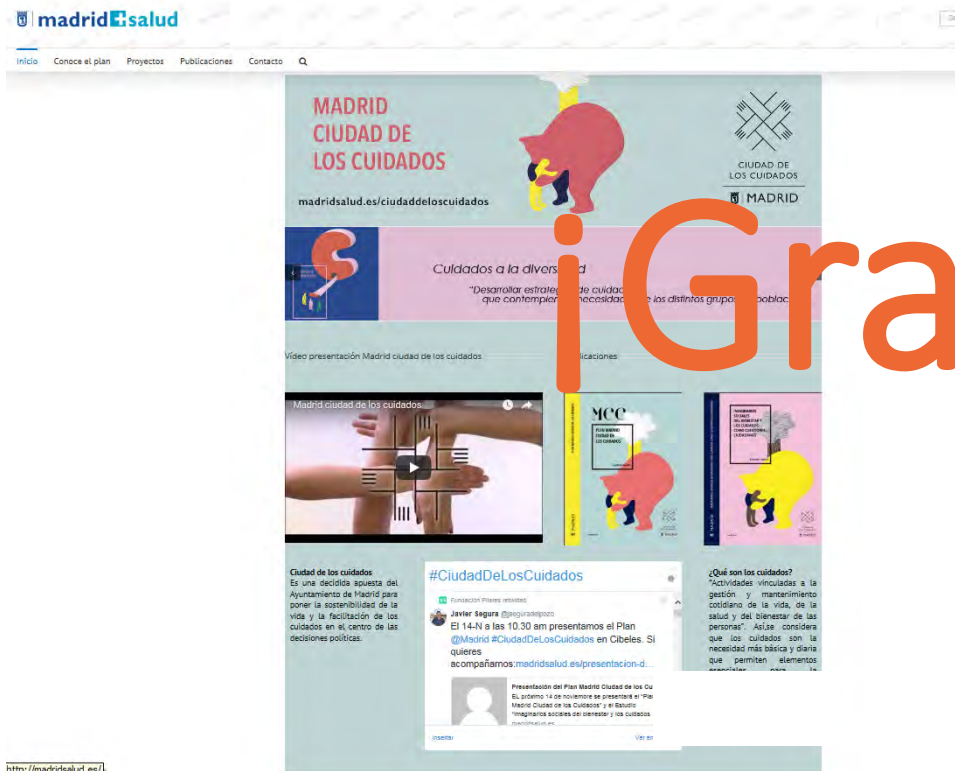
madrid salud

Inicio Conoce el plan Proyectos Publicaciones Contacto

MADRID CIUDAD DE LOS CUIDADOS

madridsalud.es/ciudaddeloscuidados

CIUDAD DE LOS CUIDADOS MADRID

Cuidados a la divers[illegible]d

"Desarrollar estrateg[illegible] de cuidad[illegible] que contemple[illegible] necesidad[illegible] de los distintos grupos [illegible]oblac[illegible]

¡Gra

Vídeo presentación Madrid ciudad de los cuidados

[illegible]licaciones

Madrid ciudad de los cuidados

MCC PLAN MADRID CIUDAD DE LOS CUIDADOS

IMAGINARIOS SOCIALES DEL BIENESTAR Y LOS CUIDADOS COMO CUESTIÓN CIUDADANA

Ciudad de los cuidados
Es una decidida apuesta del Ayuntamiento de Madrid para poner la sostenibilidad de la vida y la facilitación de los cuidados en el centro de las decisiones políticas.

#CiudadDeLosCuidados

Fundación Pilares retwitted

Javier Segura @jseguradelpozo

El 14-N a las 10.30 am presentamos el Plan @Madrid #CiudadDeLosCuidados en Cibeles. Si quieres acompañarnos:madridsalud.es/presentacion-d...

Presentación del Plan Madrid Ciudad de los Cu
EL próximo 14 de noviembre se presentará el "Plan Madrid Ciudad de los Cuidados" y el Estudio "Imaginarios sociales del bienestar y los cuidados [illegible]

Insertar Ver en

¿Qué son los cuidados?
"Actividades vinculadas a la gestión y mantenimiento cotidiano de la vida, de la salud y del bienestar de las personas". Así,se considera que los cuidados son la necesidad más básica y diaria que permiten elementos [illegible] para la

http://madridsalud.es/